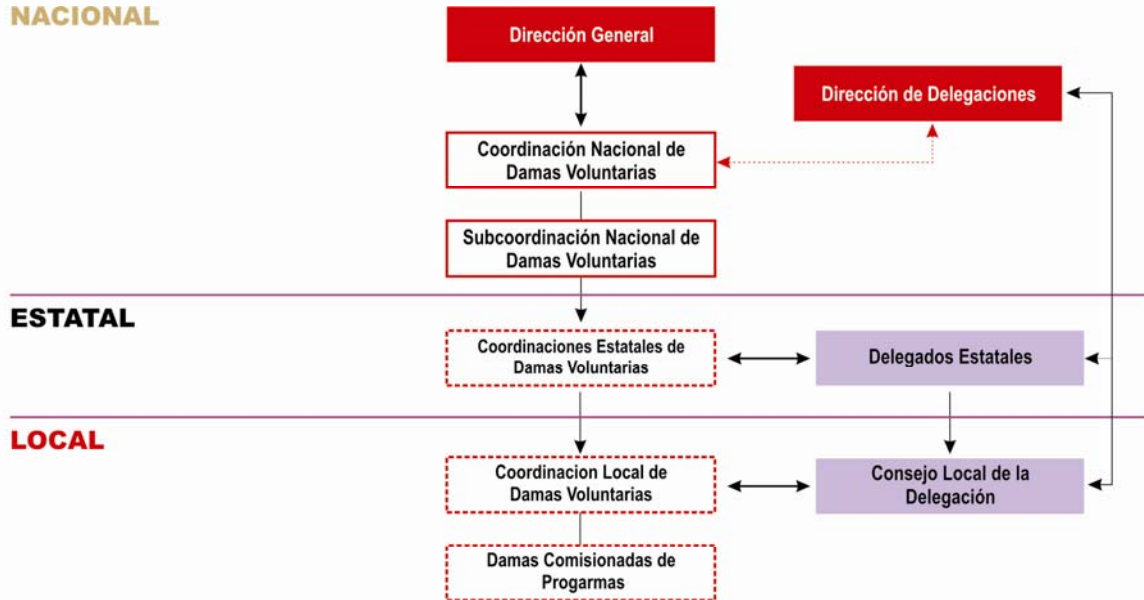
NACIONAL

Dirección General

Dirección de Delegaciones

Coordinación Nacional de Damas Voluntarias

Subcoordinación Nacional de Damas Voluntarias

ESTATAL

Coordinaciones Estatales de Damas Voluntarias

Delegados Estatales

LOCAL

Coordinacion Local de Damas Voluntarias

Consejo Local de la Delegación

Damas Comisionadas de Progarmas